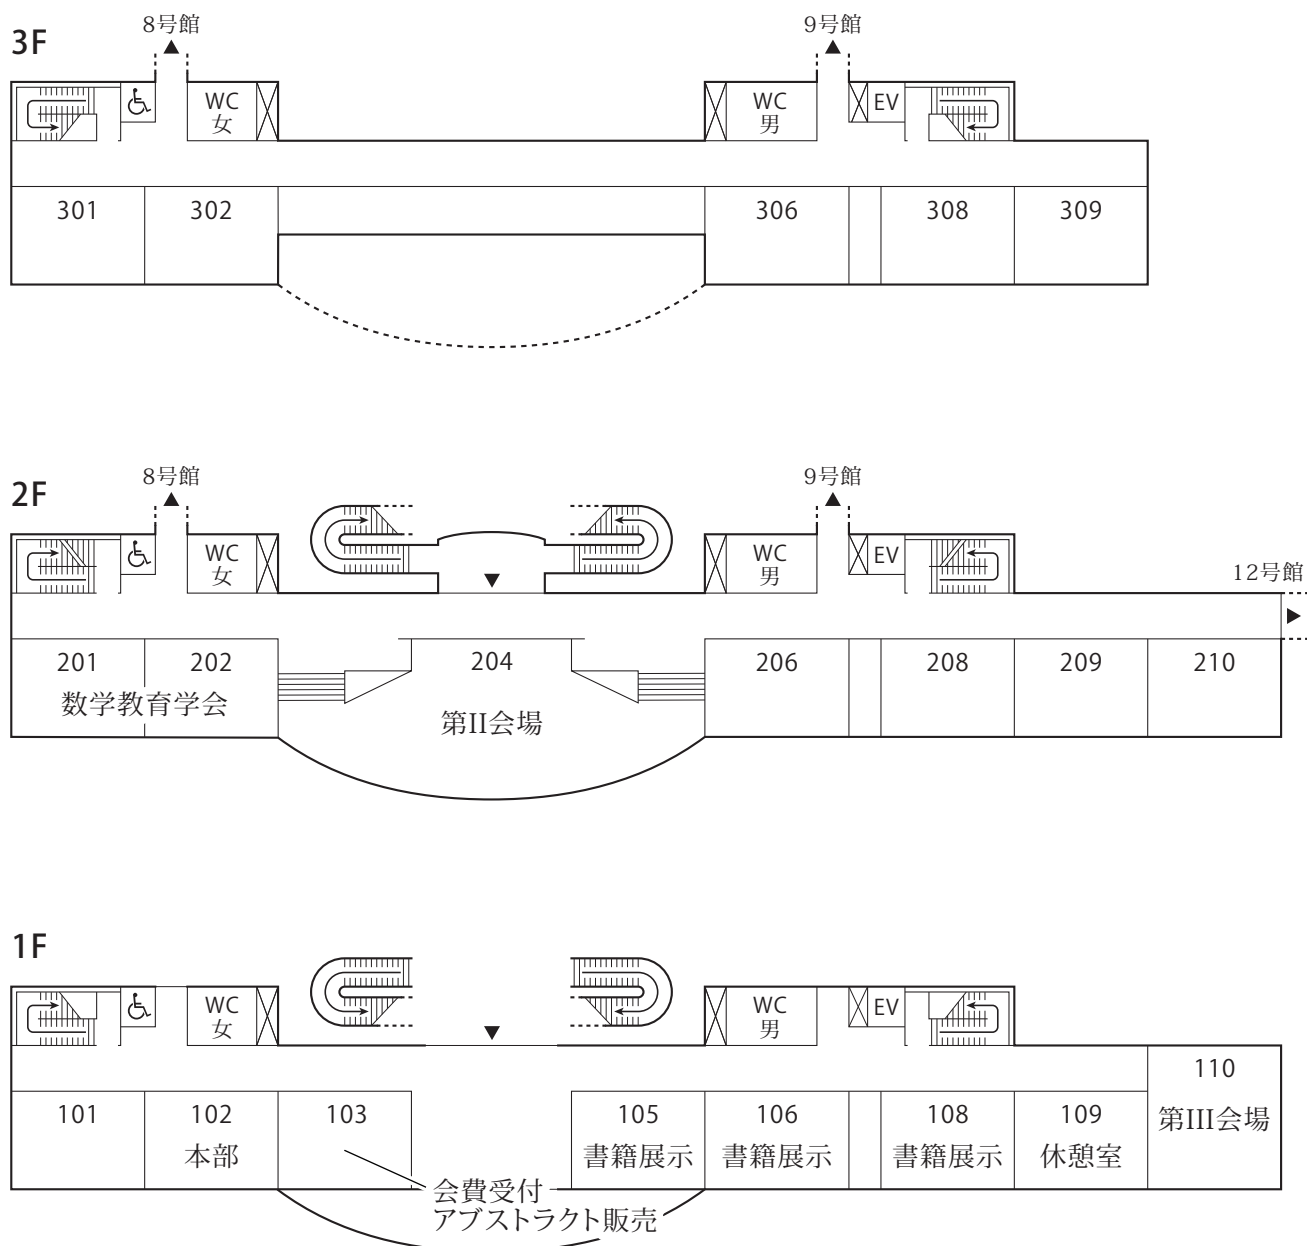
3F

8号館

9号館

WC
女

WC
男

EV

301

302

306

308

309

2F

8号館

9号館

WC
女

WC
男

EV

12号館

201

202

数学教育学会

204

第II会場

206

208

209

210

1F

WC
女

WC
男

EV

110

第III会場

101

102

本部

103

105

書籍展示

106

書籍展示

108

書籍展示

109

休憩室

会費受付
アブストラクト販売